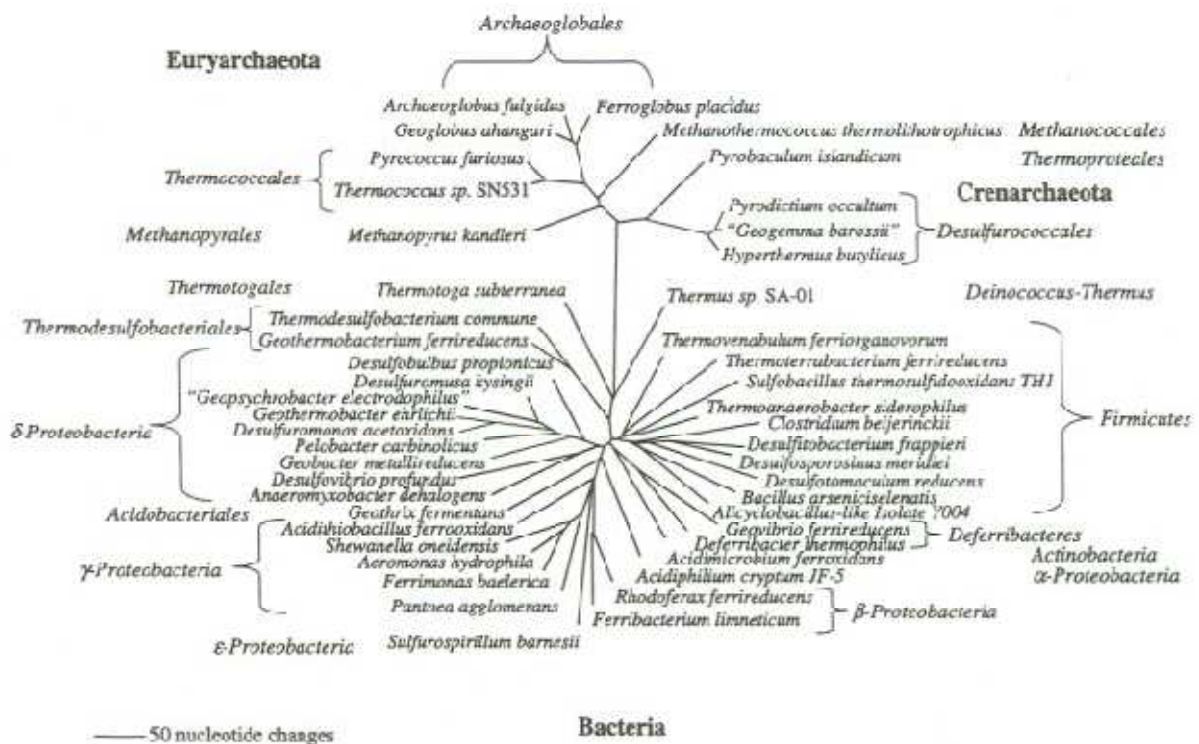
Archaeoglobales

Euryarchaeota

Archaeoglobus fulgidus
Ferroglobus placidus
Geoglobus ahangari
Methanothermococcus thermolithotrophicus
Methanococcales
Thermococcales
Pyrococcus furiosus
Pyrobaculum islandicum
Thermoproteales
Thermococcus sp. SN531
Crenarchaeota
Pyrodictium occultum
"Geogemma barossii"
Desulfurococcales
Methanopyrales
Methanopyrus kandleri
Hyperthermus butylicus

Thermotogales
Thermotoga subterranea
Thermus sp. SA-01
Deinococcus-Thermus
Thermodesulfobacteriales
Thermodesulfobacterium commune
Geothermobacterium ferrireducens
Thermovenabulum ferriorganovorum
Desulfobulbus propionicus
Thermoterrabacterium ferrireducens
Desulfuromusa kysingii
Sulfobacillus thermosulfidooxidans TH1
"Geopsychrobacter electrodophilus"
Thermoanaerobacter siderophilus
Geothermobacter ehrlichii
Clostridium beijerinckii
δ-Proteobacteria
Desulfuromonas acetoxidans
Firmicutes
Pelobacter carbinolicus
Desulfitobacterium frappieri
Geobacter metallireducens
Desulfosporosinus meridiei
Desulfovibrio profundus
Desulfotomaculum reducens
Anaeromyxobacter dehalogens
Bacillus arseniciselenatis
Acidobacteriales
Geothrix fermentans
Alicyclobacillus-like Isolate 7004
Acidithiobacillus ferrooxidans
Geovibrio ferrireducens
Deferribacteres
Shewanella oneidensis
Deferribacter thermophilus
Aeromonas hydrophila
Acidimicrobium ferrooxidans
Actinobacteria
γ-Proteobacteria
Ferrimonas baelerica
Acidiphilium cryptum JF-5
α-Proteobacteria
Rhodoferax ferrireducens
Pantoea agglomerans
β-Proteobacteria
Ferribacterium limneticum
ε-Proteobacteria
Sulfurospirillum barnesii

50 nucleotide changes

Bacteria